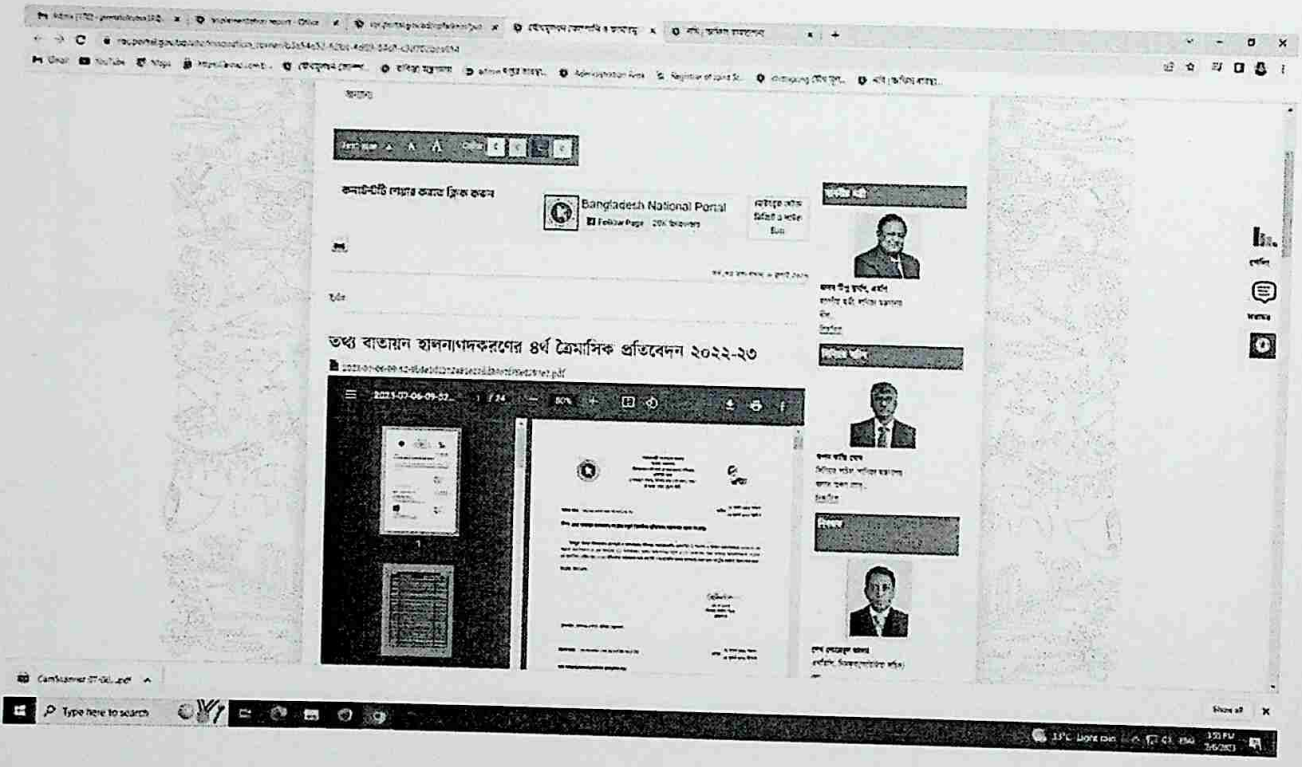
কন্টেন্টটি শেয়ার করতে ক্লিক করুন

Bangladesh National Portal
Follow Page 20K followers

তথ্য বাতায়ন হালনাগাদকরণের ৪র্থ ত্রৈমাসিক প্রতিবেদন ২০২২-২৩

2023-07-06-09-52... 1 / 24 80%

Type here to search

Show all

CamScanner 07-06...pdf